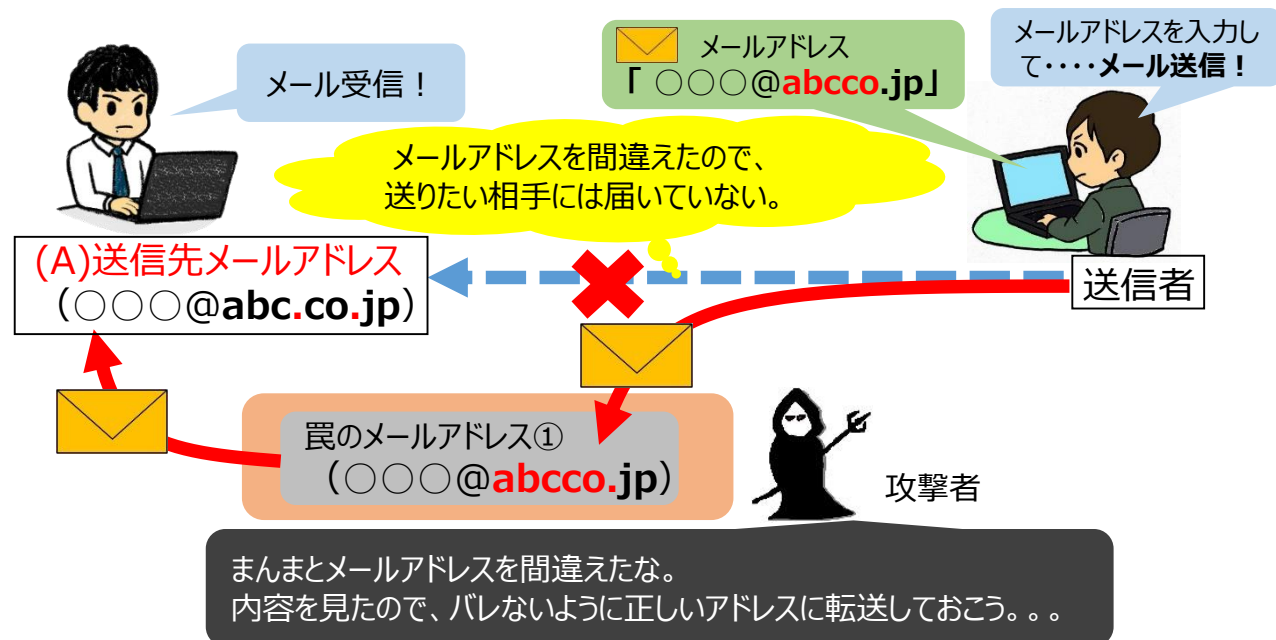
メール受信！

メールアドレス
「 ○○○@abcco.jp」

メールアドレスを入力して・・・・メール送信！

メールアドレスを間違えたので、
送りたい相手には届いていない。

(A)送信先メールアドレス
（○○○@abc.co.jp）

送信者

罠のメールアドレス①
（○○○@abcco.jp）

攻撃者

まんまとメールアドレスを間違えたな。
内容を見たので、バレないように正しいアドレスに転送しておこう。。。